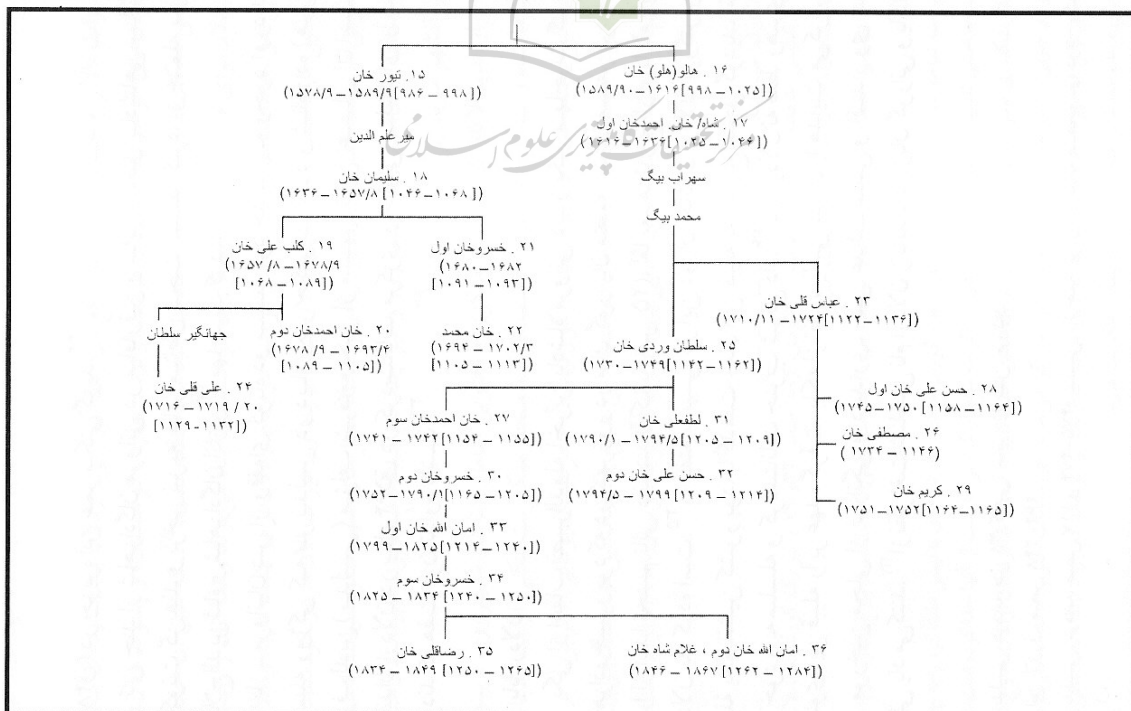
۱۶ . هالو(هلو) خان
(۱۵۸۹/۹۰ـ۱۶۱۶[۹۹۸ـ۱۰۲۵])

۱۵. تیور خان
(۱۵۷۸/۹ـ۱۵۸۹/۹[۹۸۶ـ۹۹۸])

۱۷ . شاه/ خان احمدخان اول
(۱۶۱۶ـ۱۶۳۶[۱۰۲۵ـ۱۰۴۶])

میر علم الدین

سهراب بیگ

۱۸ . سلیمان خان
(۱۶۳۶ـ۱۶۵۷/۸[۱۰۴۶ـ۱۰۶۸])

محمد بیگ

۱۹ . کلب علی خان
(۱۶۵۷/۸ـ۱۶۷۸/۹
[۱۰۶۸ـ۱۰۸۹])

۲۱ . خسروخان اول
(۱۶۸۰ـ۱۶۸۲
[۱۰۹۱ـ۱۰۹۳])

۲۳ . عباس قلی خان
(۱۷۱۰/۱۱ـ۱۷۲۴[۱۱۲۲ـ۱۱۳۶])

جهانگیر سلطان

۲۰ . خان احمدخان دوم
(۱۶۷۸/۹ـ۱۶۹۳/۴
[۱۰۸۹ـ۱۱۰۵])

۲۲ . خان محمد
(۱۶۹۴ـ۱۷۰۲/۳
[۱۱۰۵ـ۱۱۱۳])

۲۵ . سلطان وردی خان
(۱۷۳۰ـ۱۷۴۹[۱۱۴۲ـ۱۱۶۲])

۲۴ . علی قلی خان
(۱۷۱۶ـ۱۷۱۹/۲۰
[۱۱۲۹ـ۱۱۳۲])

۲۸ . حسن علی خان اول
(۱۷۴۵ـ۱۷۵۰[۱۱۵۸ـ۱۱۶۴])

۲۷ . خان احمدخان سوم
(۱۷۴۱ـ۱۷۴۲[۱۱۵۴ـ۱۱۵۵])

۳۱ . لطفعلی خان
(۱۷۹۰/۱ـ۱۷۹۴/۵[۱۲۰۵ـ۱۲۰۹])

۲۶ . مصطفی خان
(۱۷۳۴ـ۱۱۴۶)

۳۰ . خسروخان دوم
(۱۷۵۲ـ۱۷۹۰/۱[۱۱۶۵ـ۱۲۰۵])

۳۲ . حسن علی خان دوم
(۱۷۹۴/۵ـ۱۷۹۹[۱۲۰۹ـ۱۲۱۴])

۲۹ . کریم خان
(۱۷۵۱ـ۱۷۵۲[۱۱۶۴ـ۱۱۶۵])

۳۳ . امان الله خان اول
(۱۷۹۹ـ۱۸۲۵[۱۲۱۴ـ۱۲۴۰])

۳۴ . خسروخان سوم
(۱۸۲۵ـ۱۸۳۴[۱۲۴۰ـ۱۲۵۰])

۳۵ . رضاقلی خان
(۱۸۳۴ـ۱۸۴۹[۱۲۵۰ـ۱۲۶۵])

۳۶ . امان الله خان دوم ، غلام شاه خان
(۱۸۴۶ـ۱۸۶۷[۱۲۶۲ـ۱۲۸۴])

پژوهشگاه علوم انسانی و مطالعات فرهنگی